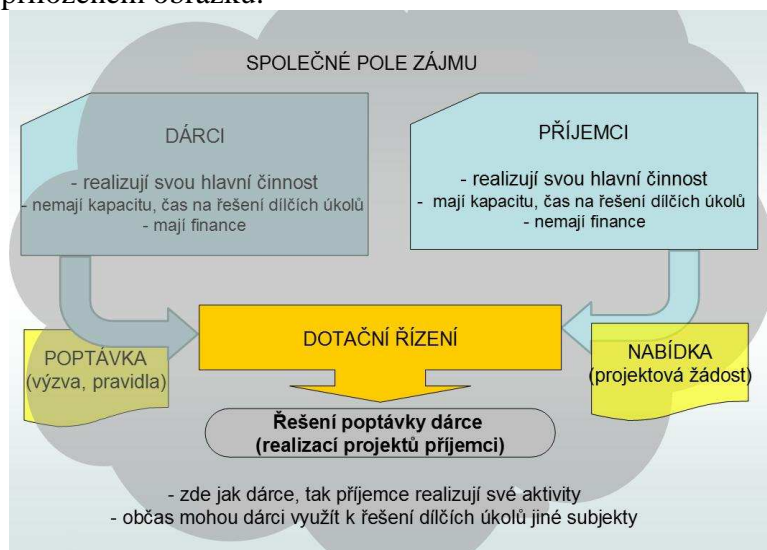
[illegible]

SPOLEČNÉ POLE ZÁJMU

DÁRCI

- realizují svou hlavní činnost
- nemají kapacitu, čas na řešení dílčích úkolů
- mají finance

PŘÍJEMCI

- realizují svou hlavní činnost
- mají kapacitu, čas na řešení dílčích úkolů
- nemají finance

DOTAČNÍ ŘÍZENÍ

POPTÁVKA (výzva, pravidla)

NABÍDKA (projektová žádost)

Řešení poptávky dárce (realizací projektů příjemci)

- zde jak dárce, tak příjemce realizují své aktivity
- občas mohou dárci využít k řešení dílčích úkolů jiné subjekty